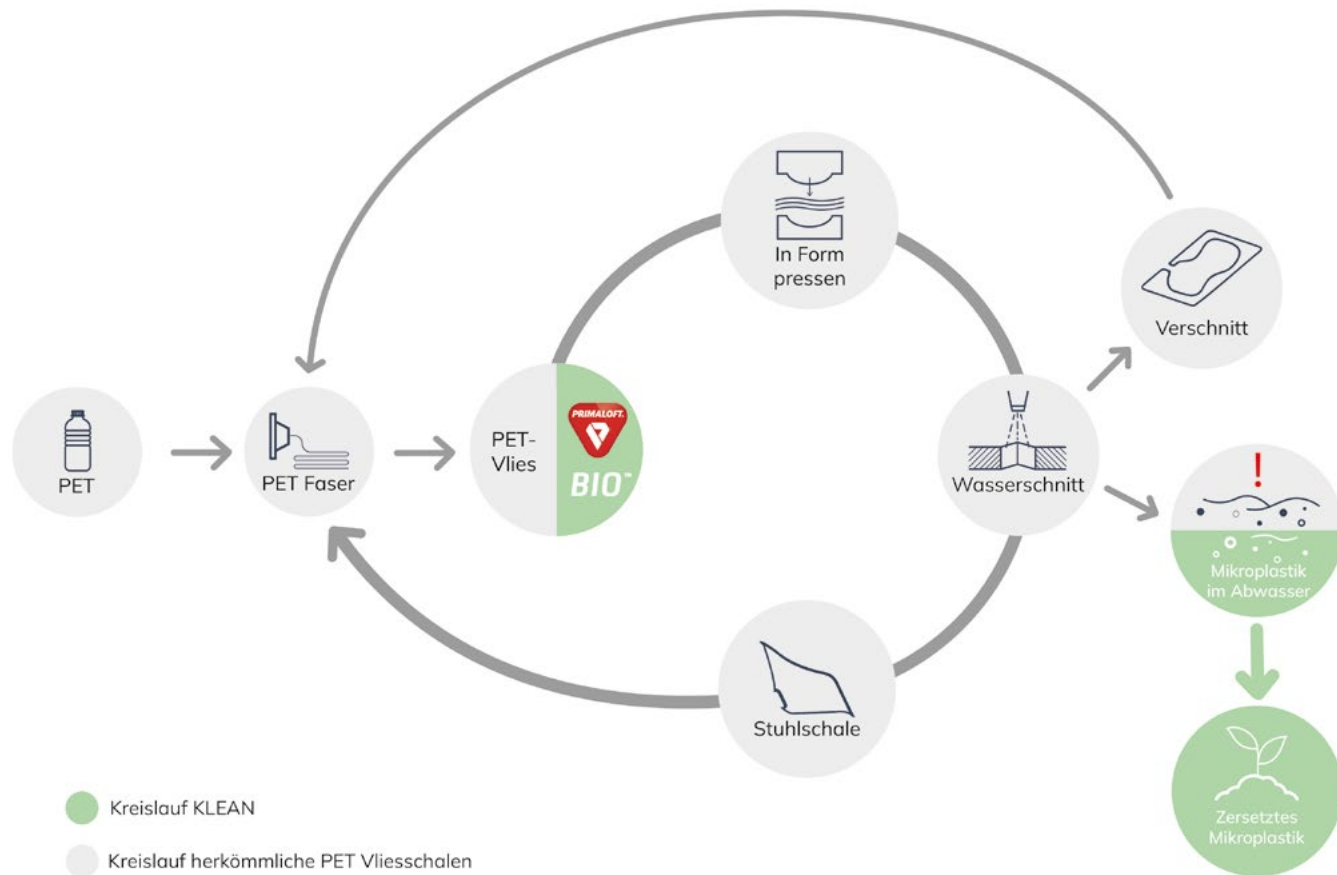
PET

PET Faser

PET-Vlies

PRIMALOFT.

BIO™

In Form pressen

Verschnitt

Wasserschnitt

!

Mikroplastik im Abwasser

Zersetztes Mikroplastik

Stuhlschale

Kreislauf KLEAN

Kreislauf herkömmliche PET Vliesschalen